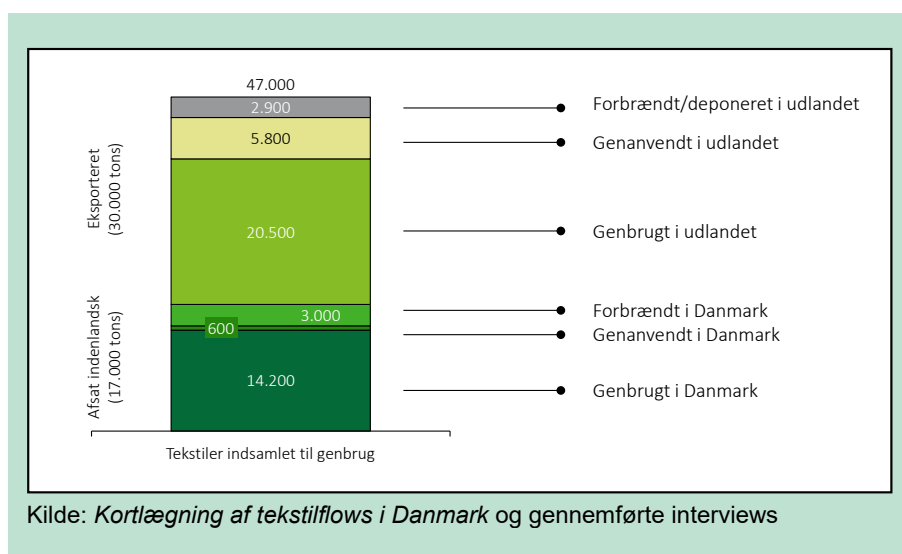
47.000

Eksporteret (30.000 tons)

Afsat indenlandsk (17.000 tons)

2.900
5.800
20.500
3.000
600
14.200

Forbrændt/deponeret i udlandet
Genanvendt i udlandet
Genbrugt i udlandet
Forbrændt i Danmark
Genanvendt i Danmark
Genbrugt i Danmark

Tekstiler indsamlet til genbrug

Kilde: *Kortlægning af tekstilflows i Danmark* og gennemførte interviews